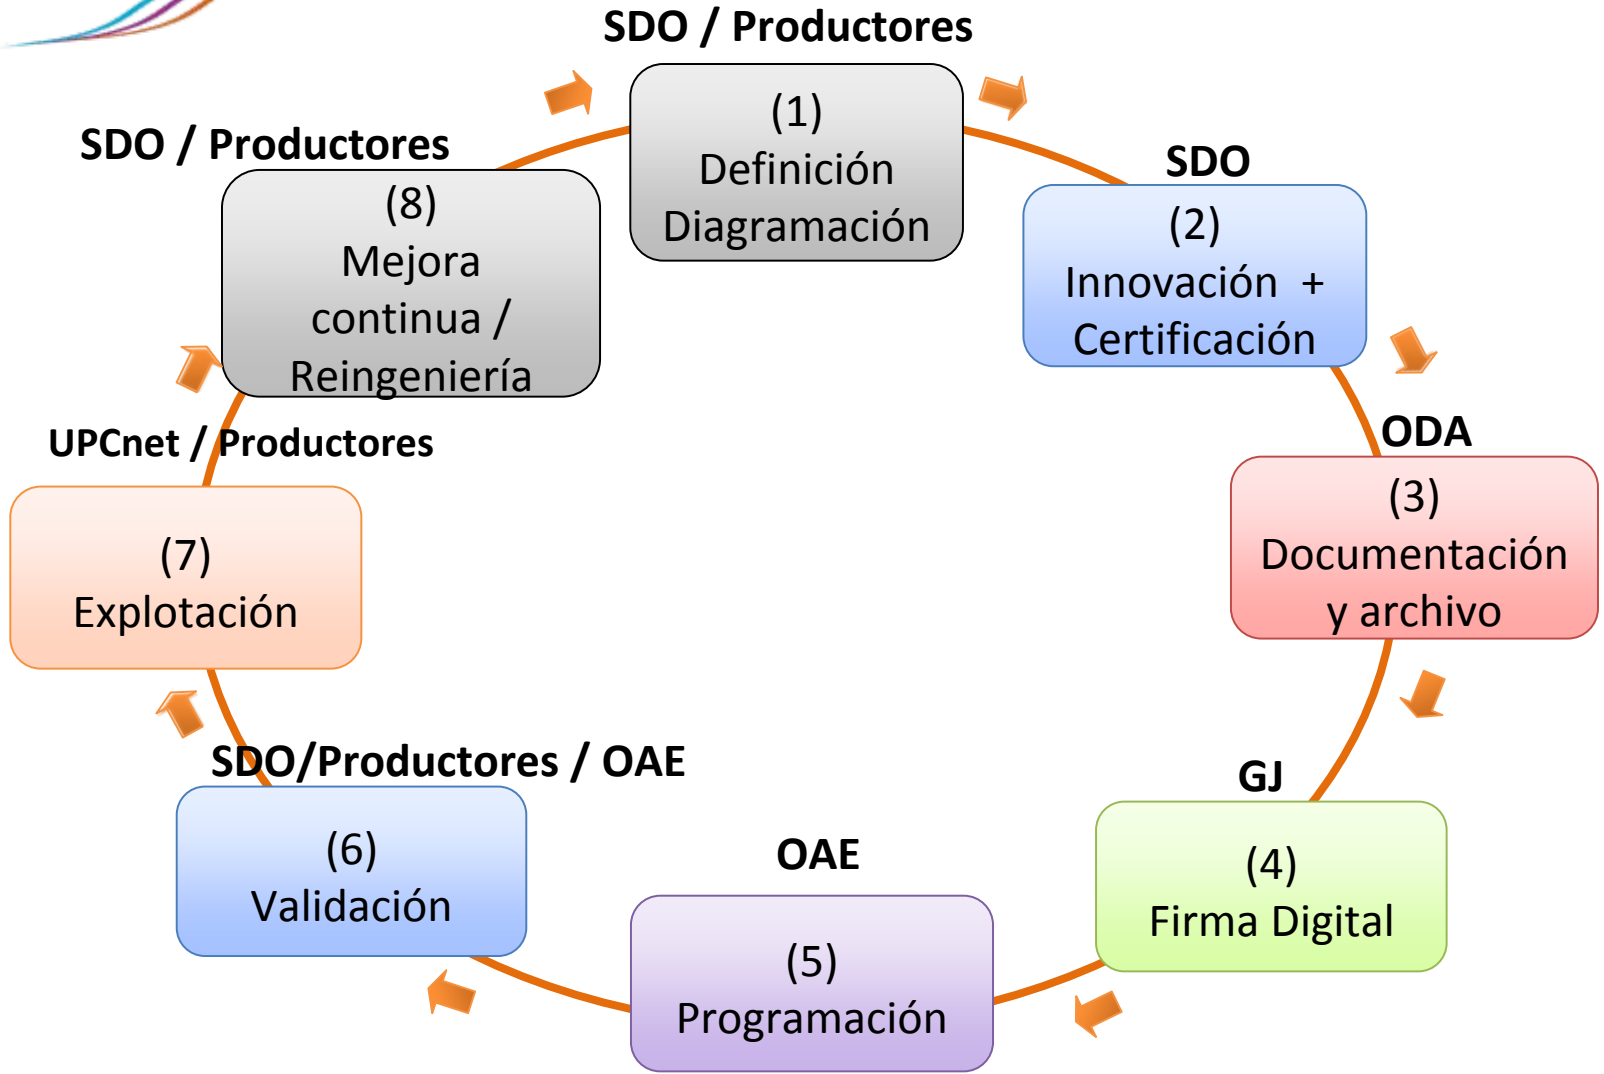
SDO / Productores

(1)
Definición
Diagramación

SDO

(2)
Innovación +
Certificación

ODA

(3)
Documentación
y archivo

GJ

(4)
Firma Digital

OAE

(5)
Programación

SDO/Productores / OAE

(6)
Validación

UPCnet / Productores

(7)
Explotación

SDO / Productores

(8)
Mejora
continua /
Reingeniería